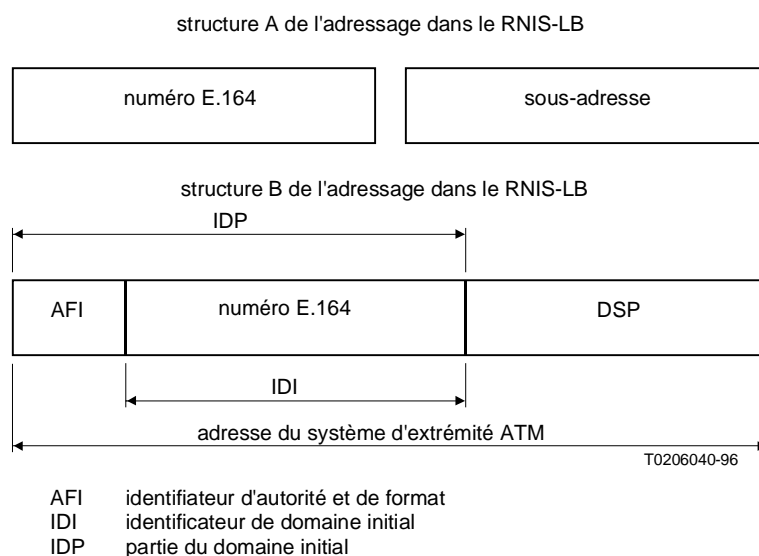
structure A de l'adressage dans le RNIS-LB

numéro E.164

sous-adresse

structure B de l'adressage dans le RNIS-LB

IDP

AFI

numéro E.164

DSP

IDI

adresse du système d'extrémité ATM

T0206040-96

AFI identifiateur d'autorité et de format
IDI identificateur de domaine initial
IDP partie du domaine initial